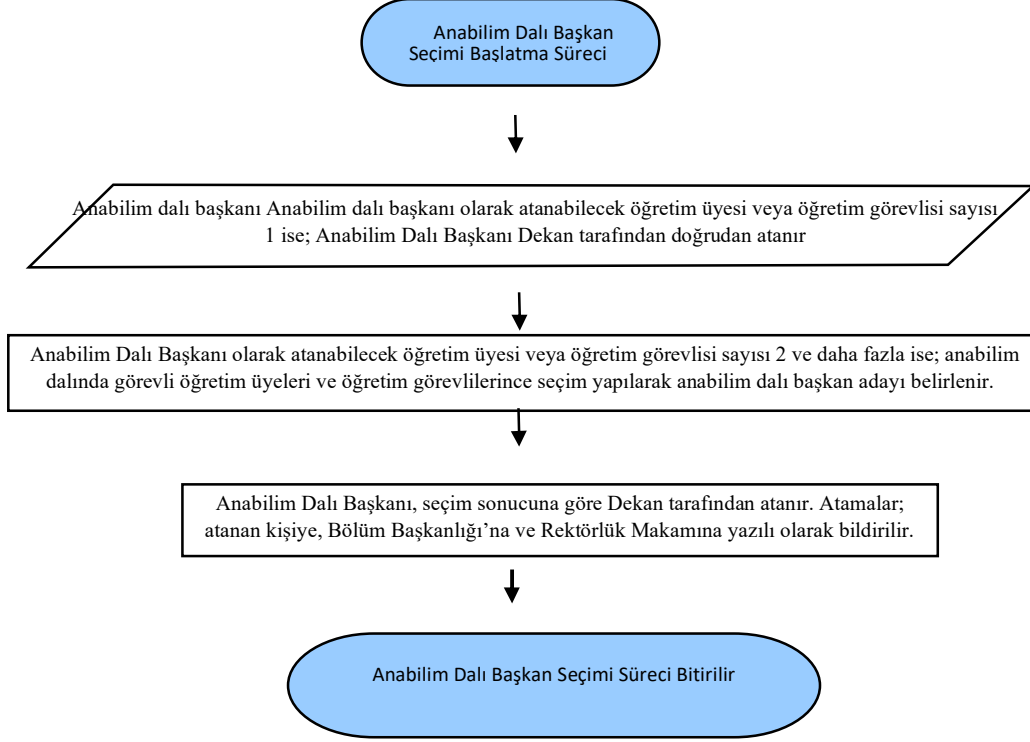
Anabilim Dalı Başkan Seçimi Başlatma Süreci

Anabilim dalı başkanı Anabilim dalı başkanı olarak atanabilecek öğretim üyesi veya öğretim görevlisi sayısı 1 ise; Anabilim Dalı Başkanı Dekan tarafından doğrudan atanır

Anabilim Dalı Başkanı olarak atanabilecek öğretim üyesi veya öğretim görevlisi sayısı 2 ve daha fazla ise; anabilim dalında görevli öğretim üyeleri ve öğretim görevlilerince seçim yapılarak anabilim dalı başkan adayı belirlenir.

Anabilim Dalı Başkanı, seçim sonucuna göre Dekan tarafından atanır. Atamalar; atanan kişiye, Bölüm Başkanlığı'na ve Rektörlük Makamına yazılı olarak bildirilir.

Anabilim Dalı Başkan Seçimi Süreci Bitirilir